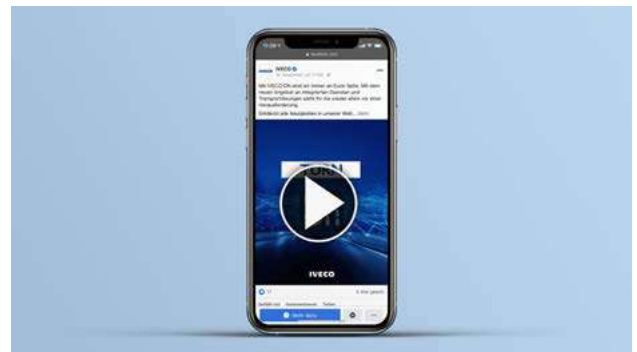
IVECO

Mit IVECO ON sind wir immer an Eurer Seite. Mit dem neuen Angebot an integrierten Diensten und Transportlösungen stellt Ihr Euch allen Herausforderungen. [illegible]

Entdeckt alle Neuigkeiten in unserer Web... Mehr

IVECO

Gefällt mir Kommentieren Teilen

Mehr dazu